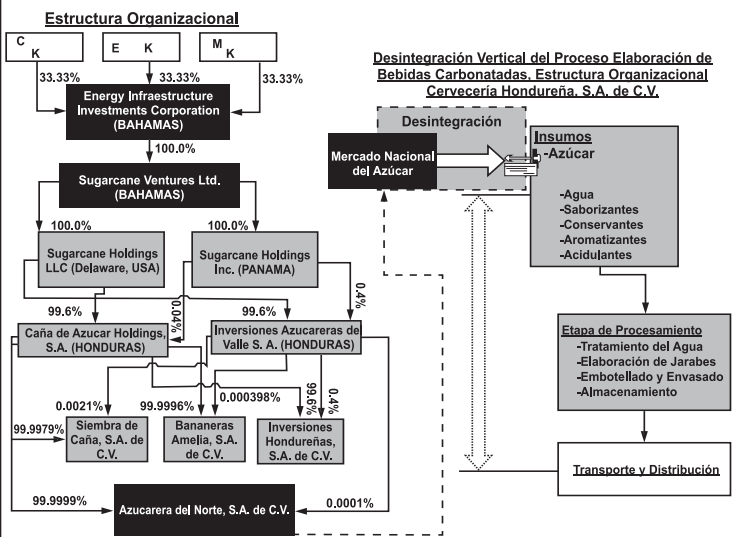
Estructura Organizacional

C K

E K

M K

33.33%

33.33%

33.33%

Energy Infraestructure Investments Corporation (BAHAMAS)

100.0%

Sugarcane Ventures Ltd. (BAHAMAS)

100.0%

100.0%

Sugarcane Holdings LLC (Delaware, USA)

Sugarcane Holdings Inc. (PANAMA)

99.6%

0.04%

99.6%

0.4%

Caña de Azucar Holdings, S.A. (HONDURAS)

Inversiones Azucareras de Valle S. A. (HONDURAS)

0.0021%

99.9996%

0.000398%

99.6%

0.4%

99.9979%

Siembra de Caña, S.A. de C.V.

Bananeras Amelia, S.A. de C.V.

Inversiones Hondureñas, S.A. de C.V.

99.9999%

Azucarera del Norte, S.A. de C.V.

0.0001%

Desintegración Vertical del Proceso Elaboración de Bebidas Carbonatadas, Estructura Organizacional Cervecería Hondureña, S.A. de C.V.

Desintegración

Mercado Nacional del Azúcar

Insumos

-Azúcar

-Agua
-Saborizantes
-Conservantes
-Aromatizantes
-Acidulantes

Etapa de Procesamiento
-Tratamiento del Agua
-Elaboración de Jarabes
-Embotellado y Envasado
-Almacenamiento

Transporte y Distribución